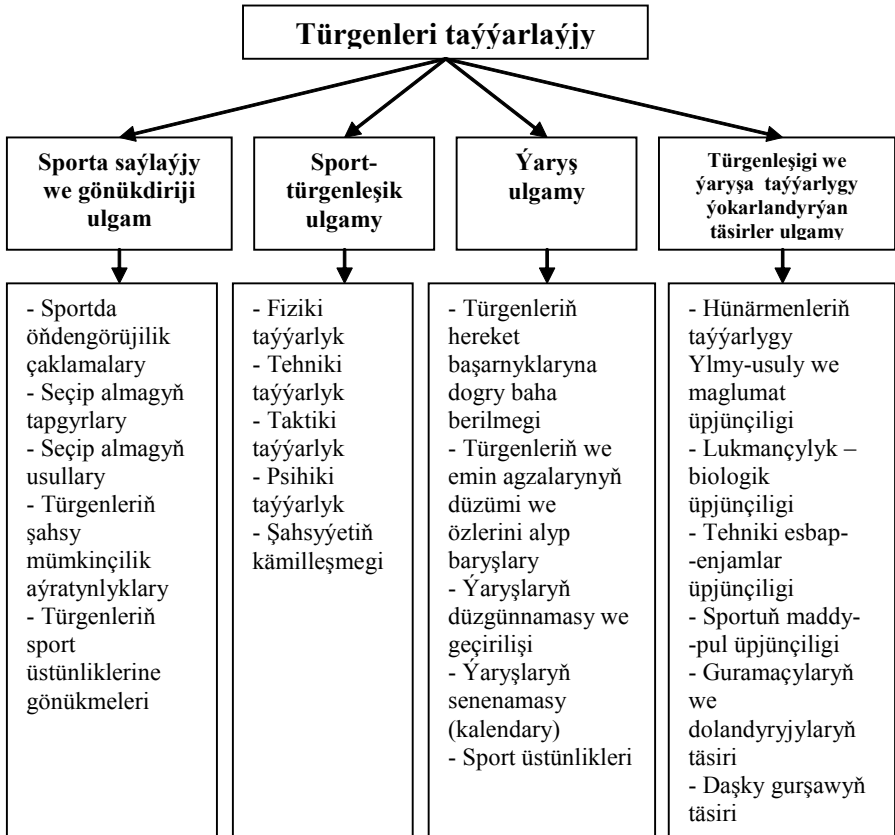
Türgenleri taýýarlaýjy

Sporta saýlaýjy we gönükdiriji ulgam

Sport-türgenleşik ulgamy

Ýaryş ulgamy

Türgenleşigi we ýaryşa taýýarlygy ýokarlandyrýan täsirler ulgamy

- Sportda öňdengörüjilik çaklamalary
- Seçip almagyň tapgyrlary
- Seçip almagyň usullary
- Türgenleriň şahsy mümkinçilik aýratynlyklary
- Türgenleriň sport üstünliklerine gönükmeleri

- Fiziki taýýarlyk
- Tehniki taýýarlyk
- Taktiki taýýarlyk
- Psihiki taýýarlyk
- Şahsyýetiň kämilleşmegi

- Türgenleriň hereket başarnyklaryna dogry baha berilmegi
- Türgenleriň we emin agzalarynyň düzümi we özlerini alyp baryşlary
- Ýaryşlaryň düzgünnamasy we geçirilişi
- Ýaryşlaryň senenamasy (kalendary)
- Sport üstünlikleri

- Hünärmenleriň taýýarlygy Ylmy-usuly we maglumat üpjünçiligi
- Lukmançylyk – biologik üpjünçiligi
- Tehniki esbap--enjamlar üpjünçiligi
- Sportuň maddy--pul üpjünçiligi
- Guramaçylaryň we dolandyryjylaryň täsiri
- Daşky gurşawyň täsiri